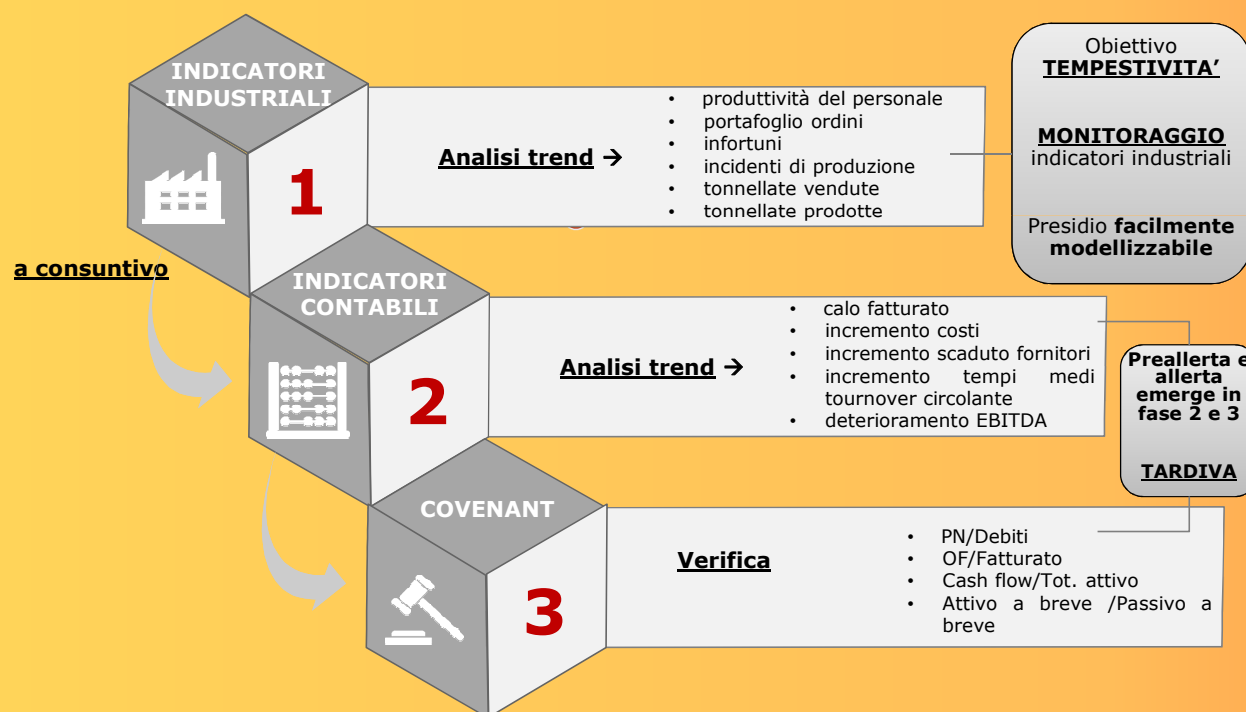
INDICATORI INDUSTRIALI

1

Analisi trend →

- produttività del personale
- portafoglio ordini
- infortuni
- incidenti di produzione
- tonnellate vendute
- tonnellate prodotte

Obiettivo
TEMPESTIVITA'

MONITORAGGIO
indicatori industriali

Presidio facilmente modellizzabile

a consuntivo

INDICATORI CONTABILI

2

Analisi trend →

- calo fatturato
- incremento costi
- incremento scaduto fornitori
- incremento tempi medi tournover circolante
- deterioramento EBITDA

Preallerta e allerta emerge in fase 2 e 3

TARDIVA

COVENANT

3

Verifica

- PN/Debiti
- OF/Fatturato
- Cash flow/Tot. attivo
- Attivo a breve /Passivo a breve